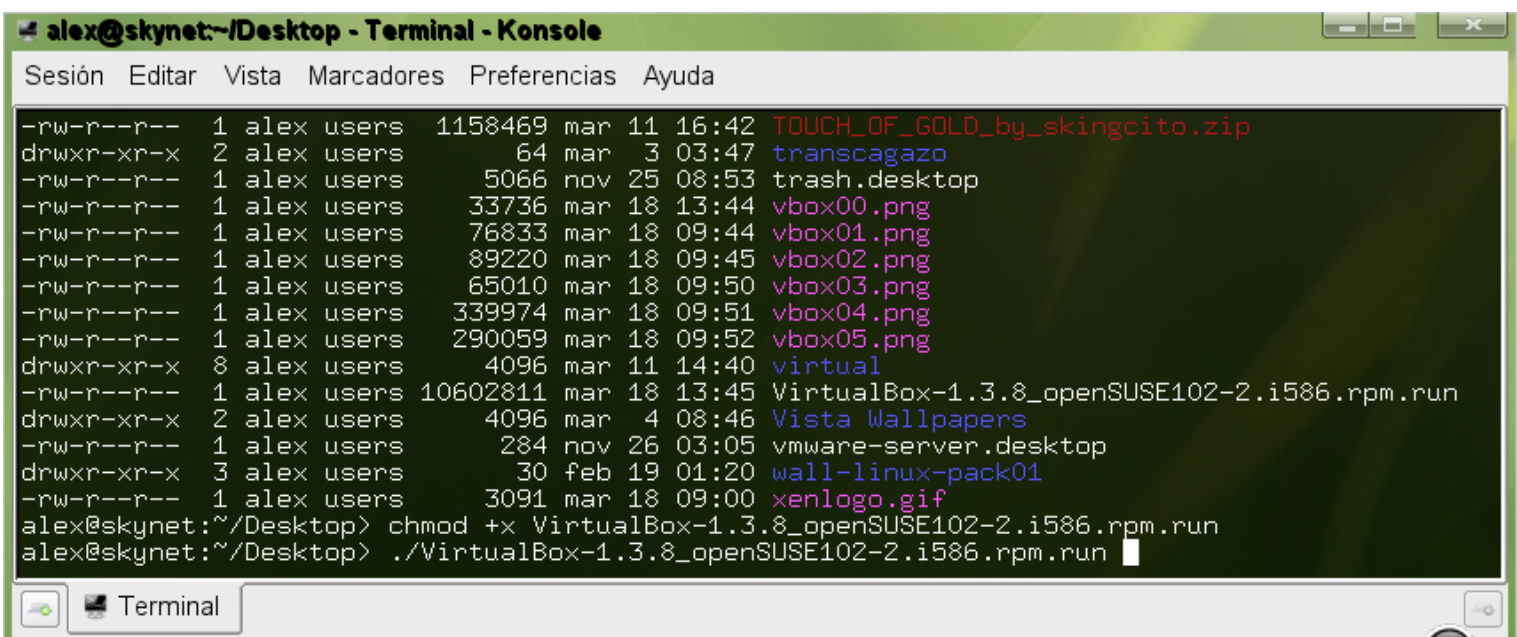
alex@skynet:~/Desktop - Terminal - Konsole

Sesión Editar Vista Marcadores Preferencias Ayuda

-rw-r--r-- 1 alex users 1158469 mar 11 16:42 TOUCH_OF_GOLD_by_skingcito.zip
drwxr-xr-x 2 alex users 64 mar 3 03:47 transcagazo
-rw-r--r-- 1 alex users 5066 nov 25 08:53 trash.desktop
-rw-r--r-- 1 alex users 33736 mar 18 13:44 vbox00.png
-rw-r--r-- 1 alex users 76833 mar 18 09:44 vbox01.png
-rw-r--r-- 1 alex users 89220 mar 18 09:45 vbox02.png
-rw-r--r-- 1 alex users 65010 mar 18 09:50 vbox03.png
-rw-r--r-- 1 alex users 339974 mar 18 09:51 vbox04.png
-rw-r--r-- 1 alex users 290059 mar 18 09:52 vbox05.png
drwxr-xr-x 8 alex users 4096 mar 11 14:40 virtual
-rw-r--r-- 1 alex users 10602811 mar 18 13:45 VirtualBox-1.3.8_openSUSE102-2.i586.rpm.run
drwxr-xr-x 2 alex users 4096 mar 4 08:46 Vista Wallpapers
-rw-r--r-- 1 alex users 284 nov 26 03:05 vmware-server.desktop
drwxr-xr-x 3 alex users 30 feb 19 01:20 wall-linux-pack01
-rw-r--r-- 1 alex users 3091 mar 18 09:00 xenlogo.gif
alex@skynet:~/Desktop> chmod +x VirtualBox-1.3.8_openSUSE102-2.i586.rpm.run
alex@skynet:~/Desktop> ./VirtualBox-1.3.8_openSUSE102-2.i586.rpm.run

Terminal